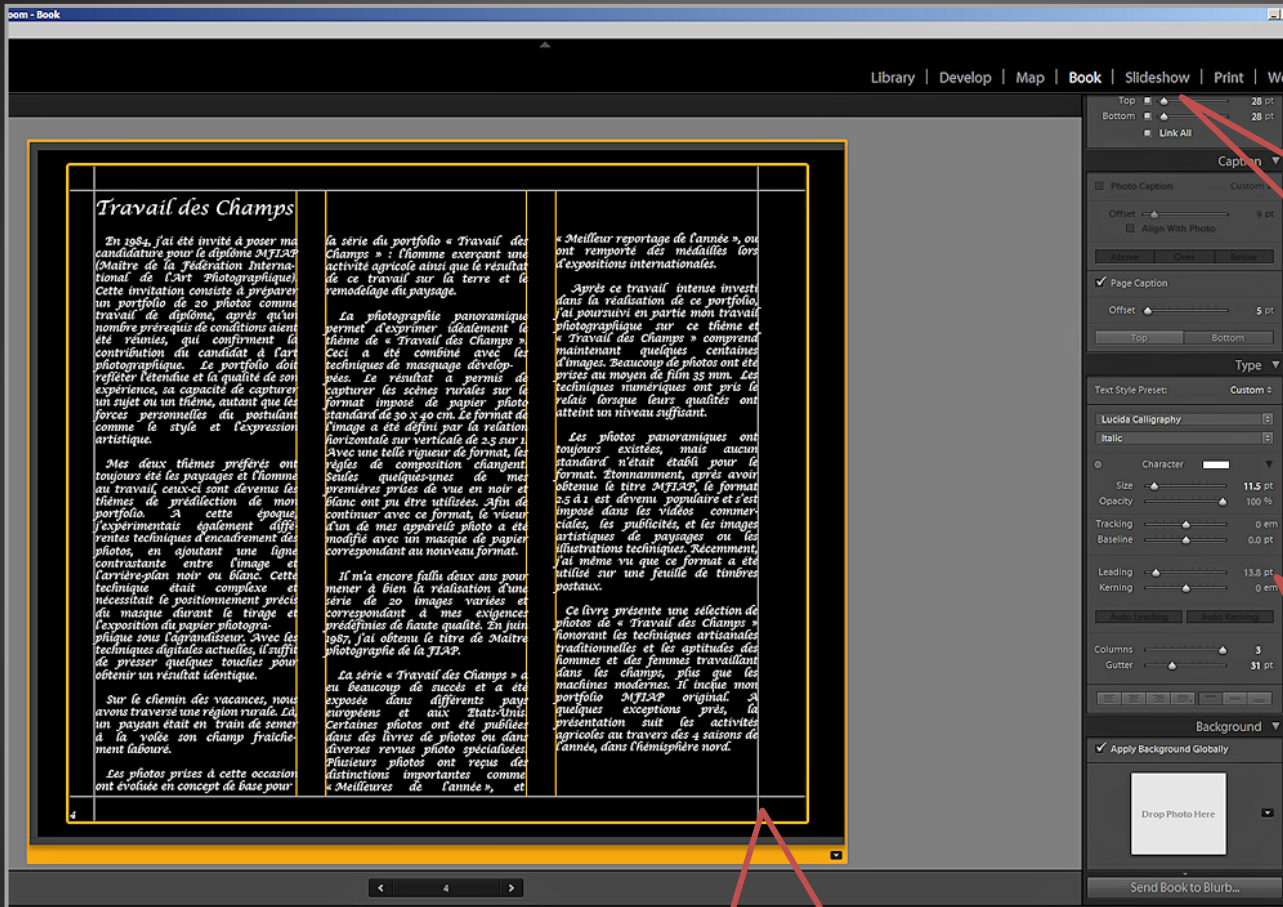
oom - Book

Library | Develop | Map | Book | Slideshow | Print | W

Top 28 pt
Bottom 28 pt
Link All

Caption
Photo Caption Custom
Offset 9 pt
Align With Photo
Above Over Below
Page Caption
Offset 5 pt
Top Bottom

Type
Text Style Preset: Custom
Lucida Calligraphy
Italic
Character
Size 11.5 pt
Opacity 100 %
Tracking 0 em
Baseline 0.0 pt
Leading 13.8 pt
Kerning 0 em
Auto Leading Auto Kerning
Columns 3
Gutter 31 pt

Background
Apply Background Globally
Drop Photo Here

Send Book to Blurb...

Travail des Champs

En 1984, j'ai été invité à poser ma candidature pour le diplôme MFIAP (Maître de la Fédération Internationale de l'Art Photographique). Cette invitation consiste à préparer un portfolio de 20 photos comme travail de diplôme, après qu'un nombre prérequis de conditions aient été réunies, qui confirment la contribution du candidat à l'art photographique. Le portfolio doit refléter l'étendue et la qualité de son expérience, sa capacité de capturer un sujet ou un thème, autant que les forces personnelles du postulant comme le style et l'expression artistique.

Mes deux thèmes préférés ont toujours été les paysages et l'homme au travail, ceux-ci sont devenus les thèmes de prédilection de mon portfolio. A cette époque, j'expérimentais également différentes techniques d'encadrement des photos, en ajoutant une ligne contrastante entre l'image et l'arrière-plan noir ou blanc. Cette technique était complexe et nécessitait le positionnement précis du masque durant le tirage et l'exposition du papier photographique sous l'agrandisseur. Avec les techniques digitales actuelles, il suffit de presser quelques touches pour obtenir un résultat identique.

Sur le chemin des vacances, nous avons traversé une région rurale. Là, un paysan était en train de semer à la volée son champ fraîchement labouré.

Les photos prises à cette occasion ont évoluée en concept de base pour la série du portfolio « Travail des Champs » : l'homme exerçant une activité agricole ainsi que le résultat de ce travail sur la terre et le remodelage du paysage.

La photographie panoramique permet d'exprimer idéalement le thème de « Travail des Champs ». Ceci a été combiné avec les techniques de masquage développées. Le résultat a permis de capturer les scènes rurales sur le format imposé de papier photo standard de 30 x 40 cm. Le format de l'image a été défini par la relation horizontale sur verticale de 2.5 sur 1. Avec une telle rigueur de format, les règles de composition changent. Seules quelques-unes de mes premières prises de vue en noir et blanc ont pu être utilisées. Afin de continuer avec ce format, le viseur d'un de mes appareils photo a été modifié avec un masque de papier correspondant au nouveau format.

Il m'a encore fallu deux ans pour mener à bien la réalisation d'une série de 20 images variées et correspondant à mes exigences prédéfinies de haute qualité. En juin 1987, j'ai obtenu le titre de Maître photographe de la FIAP.

La série « Travail des Champs » a eu beaucoup de succès et a été exposée dans différents pays européens et aux Etats-Unis. Certaines photos ont été publiées dans des livres de photos ou dans diverses revues photo spécialisées. Plusieurs photos ont reçus des distinctions importantes comme « Meilleures de l'année », et « Meilleur reportage de l'année », ou ont remporté des médailles lors d'expositions internationales.

Après ce travail intense investi dans la réalisation de ce portfolio, j'ai poursuivi en partie mon travail photographique sur ce thème et « Travail des Champs » comprend maintenant quelques centaines d'images. Beaucoup de photos ont été prises au moyen de film 35 mm. Les techniques numériques ont pris le relais lorsque leurs qualités ont atteint un niveau suffisant.

Les photos panoramiques ont toujours existées, mais aucun standard n'était établi pour le format. Étonnamment, après avoir obtenu le titre MFIAP, le format 2.5 à 1 est devenu populaire et s'est imposé dans les vidéos commerciales, les publicités, et les images artistiques de paysages ou les illustrations techniques. Récemment, j'ai même vu que ce format a été utilisé sur une feuille de timbres postaux.

Ce livre présente une sélection de photos de « Travail des Champs » honorant les techniques artisanales traditionnelles et les aptitudes des hommes et des femmes travaillant dans les champs, plus que les machines modernes. Il inclue mon portfolio MFIAP original. A quelques exceptions près, la présentation suit les activités agricoles au travers des 4 saisons de l'année, dans l'hémisphère nord.

4

4